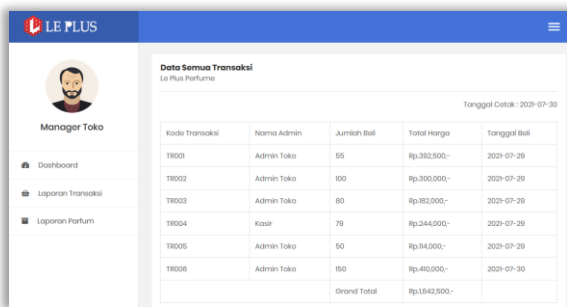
LE PLUS

Manager Toko

Dashboard

Laporan Transaksi

Laporan Parfum

Data Semua Transaksi
Le Plus Perfume

Tanggal Cetak : 2021-07-30

| Kode Transaksi | Nama Admin | Jumlah Beli | Total Harga | Tanggal Beli |
|---|---|---|---|---|
| TR001 | Admin Toko | 55 | Rp.392,500,- | 2021-07-29 |
| TR002 | Admin Toko | 100 | Rp.300,000,- | 2021-07-29 |
| TR003 | Admin Toko | 80 | Rp.182,000,- | 2021-07-29 |
| TR004 | Kasir | 79 | Rp.244,000,- | 2021-07-29 |
| TR005 | Admin Toko | 50 | Rp.114,000,- | 2021-07-29 |
| TR006 | Admin Toko | 150 | Rp.410,000,- | 2021-07-30 |
| | | Grand Total | Rp.1,642,500,- | |